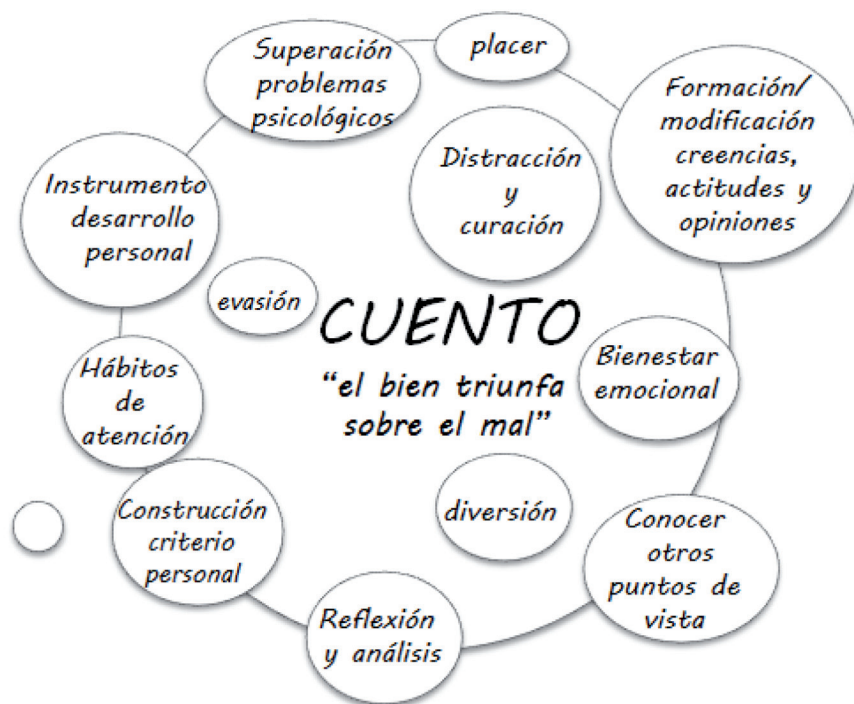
Superación problemas psicológicos

placer

Formación/ modificación creencias, actitudes y opiniones

Distracción y curación

Instrumento desarrollo personal

evasión

CUENTO
"el bien triunfa sobre el mal"

Bienestar emocional

Hábitos de atención

diversión

Construcción criterio personal

Conocer otros puntos de vista

Reflexión y análisis